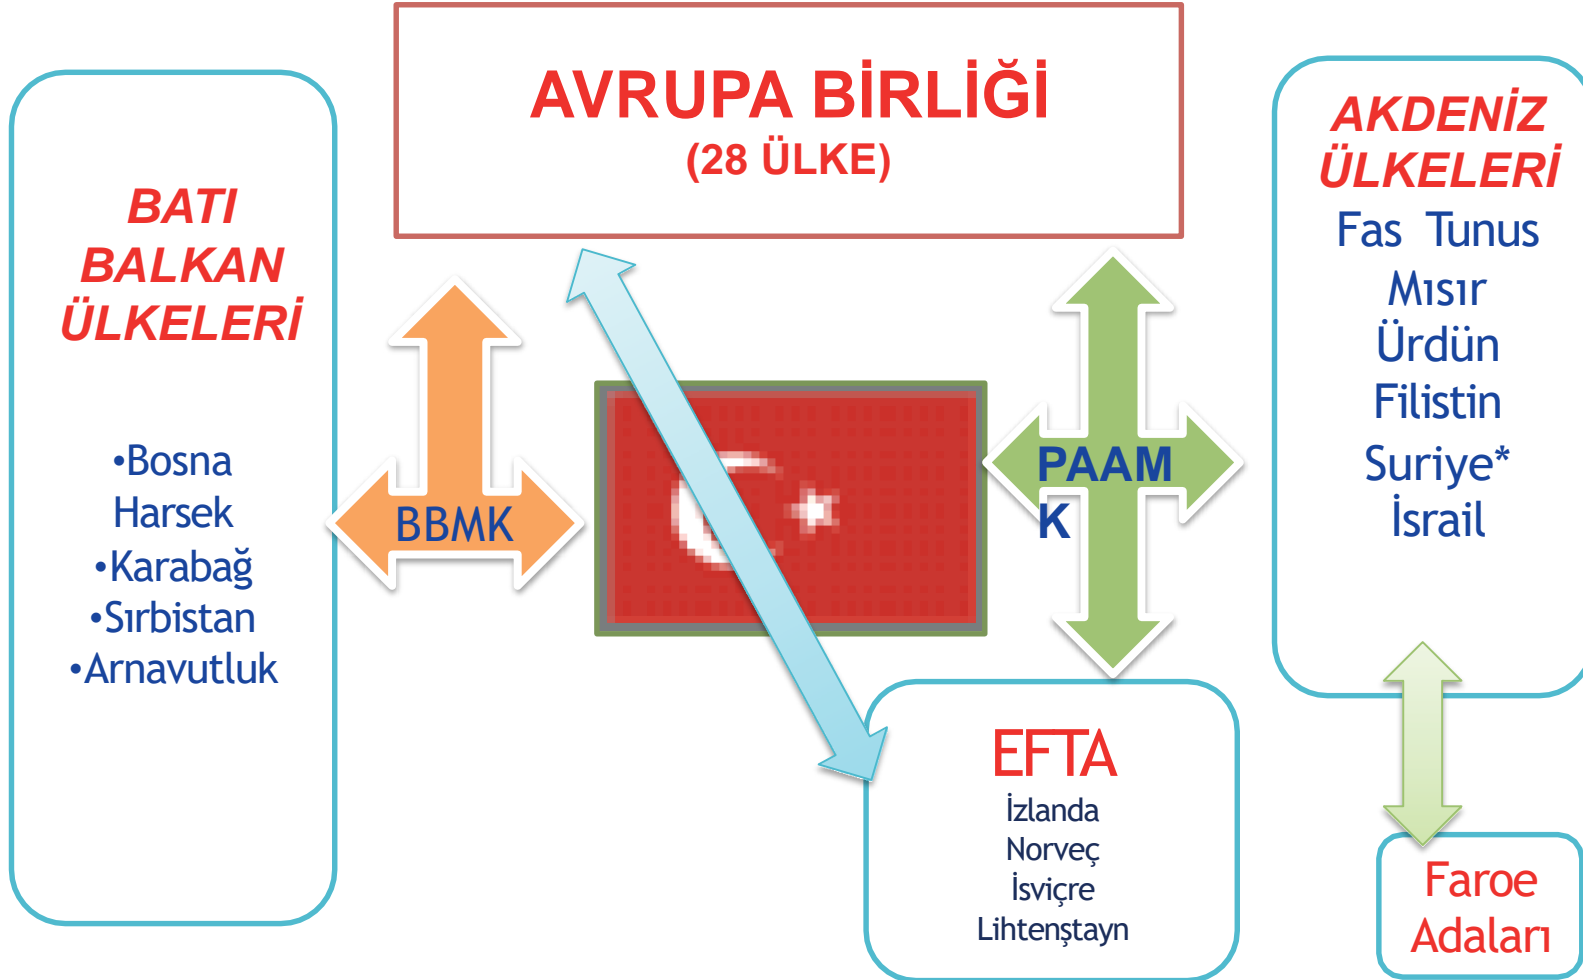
AVRUPA BİRLİĞİ
(28 ÜLKE)

BATI BALKAN ÜLKELERİ

•Bosna Harsek
•Karabağ
•Sırbistan
•Arnavutluk

BBMK

PAAM K

AKDENİZ ÜLKELERİ
Fas Tunus
Mısır
Ürdün
Filistin
Suriye*
İsrail

EFTA
İzlanda
Norveç
İsviçre
Lihtenştayn

Faroe Adaları